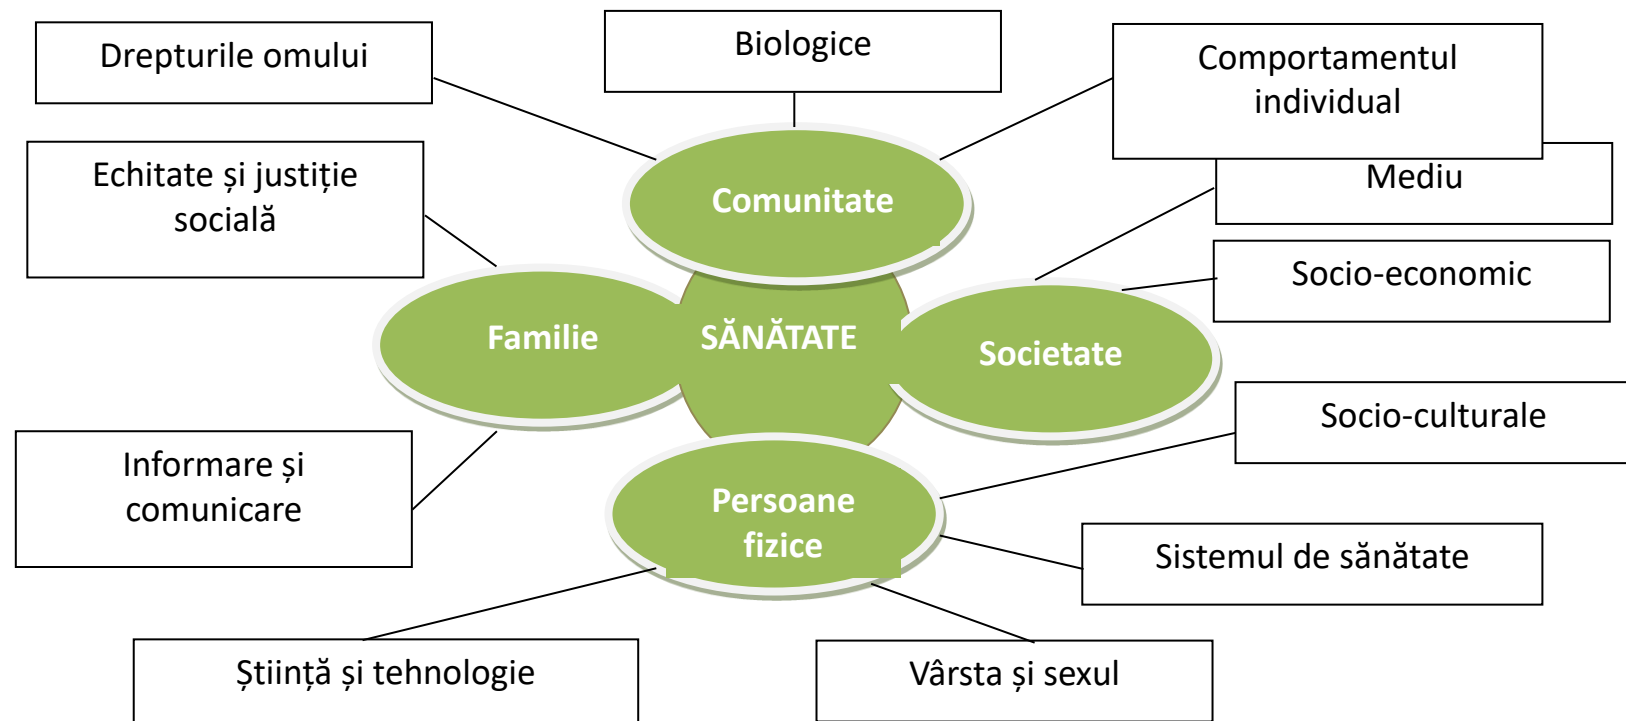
Drepturile omului

Biologice

Comportamentul individual

Echitate și justiție socială

Comunitate

Mediu

Socio-economic

Familie

SĂNĂTATE

Societate

Socio-culturale

Informare și comunicare

Persoane fizice

Sistemul de sănătate

Știință și tehnologie

Vârsta și sexul